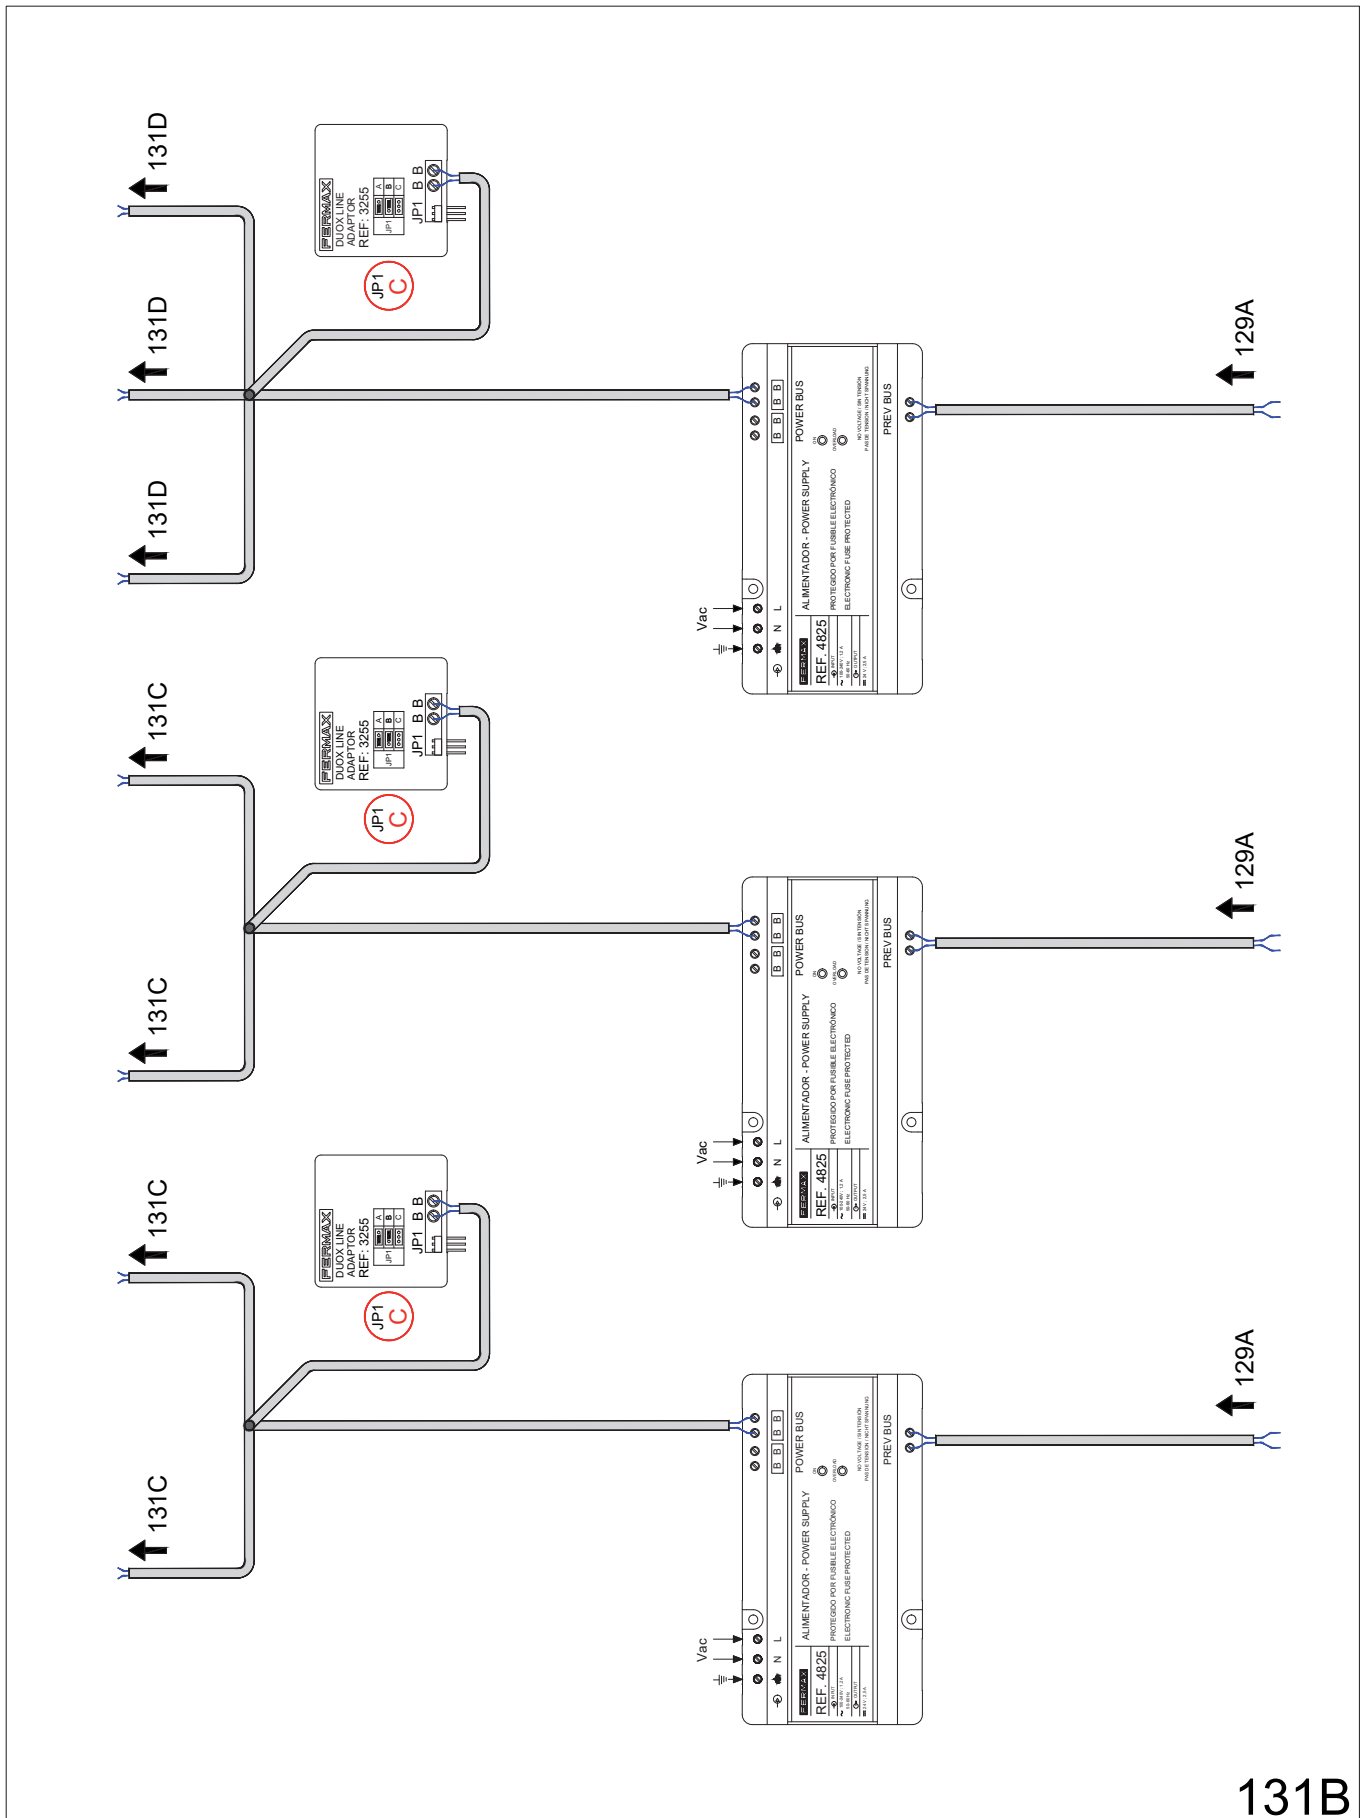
131D
131D
131D
FERMAX
DUOX LINE
ADAPTOR
REF. 3255
JP1
A
B
C
JP1 B B
JP1
C
B B B B
POWER BUS
ALIMENTADOR - POWER SUPPLY
PROTEGIDO POR FUSIBLE ELECTRÓNICO
ELECTRONIC FUSE PROTECTED
PREV BUS
Vac
L
N
FERMAX
REF. 4825
129A

131C
131C
FERMAX
DUOX LINE
ADAPTOR
REF. 3255
JP1
A
B
C
JP1 B B
JP1
C
B B B B
POWER BUS
ALIMENTADOR - POWER SUPPLY
PROTEGIDO POR FUSIBLE ELECTRÓNICO
ELECTRONIC FUSE PROTECTED
PREV BUS
Vac
L
N
FERMAX
REF. 4825
129A

131C
131C
FERMAX
DUOX LINE
ADAPTOR
REF. 3255
JP1
A
B
C
JP1 B B
JP1
C
B B B B
POWER BUS
ALIMENTADOR - POWER SUPPLY
PROTEGIDO POR FUSIBLE ELECTRÓNICO
ELECTRONIC FUSE PROTECTED
PREV BUS
Vac
L
N
FERMAX
REF. 4825
129A

131B